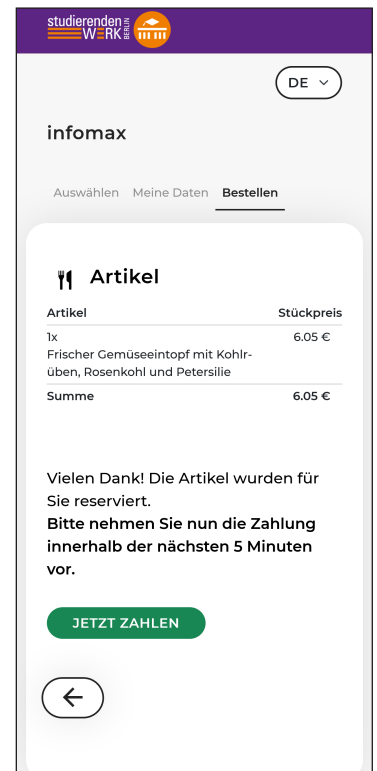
studierenden WERK BERLIN

DE

infomax

Auswählen Meine Daten Bestellen

Artikel

| Artikel | Stückpreis |
|---|---|
| 1x Frischer Gemüseeintopf mit Kohlrüben, Rosenkohl und Petersilie | 6.05 € |
| Summe | 6.05 € |

Vielen Dank! Die Artikel wurden für Sie reserviert.
Bitte nehmen Sie nun die Zahlung innerhalb der nächsten 5 Minuten vor.

JETZT ZAHLEN